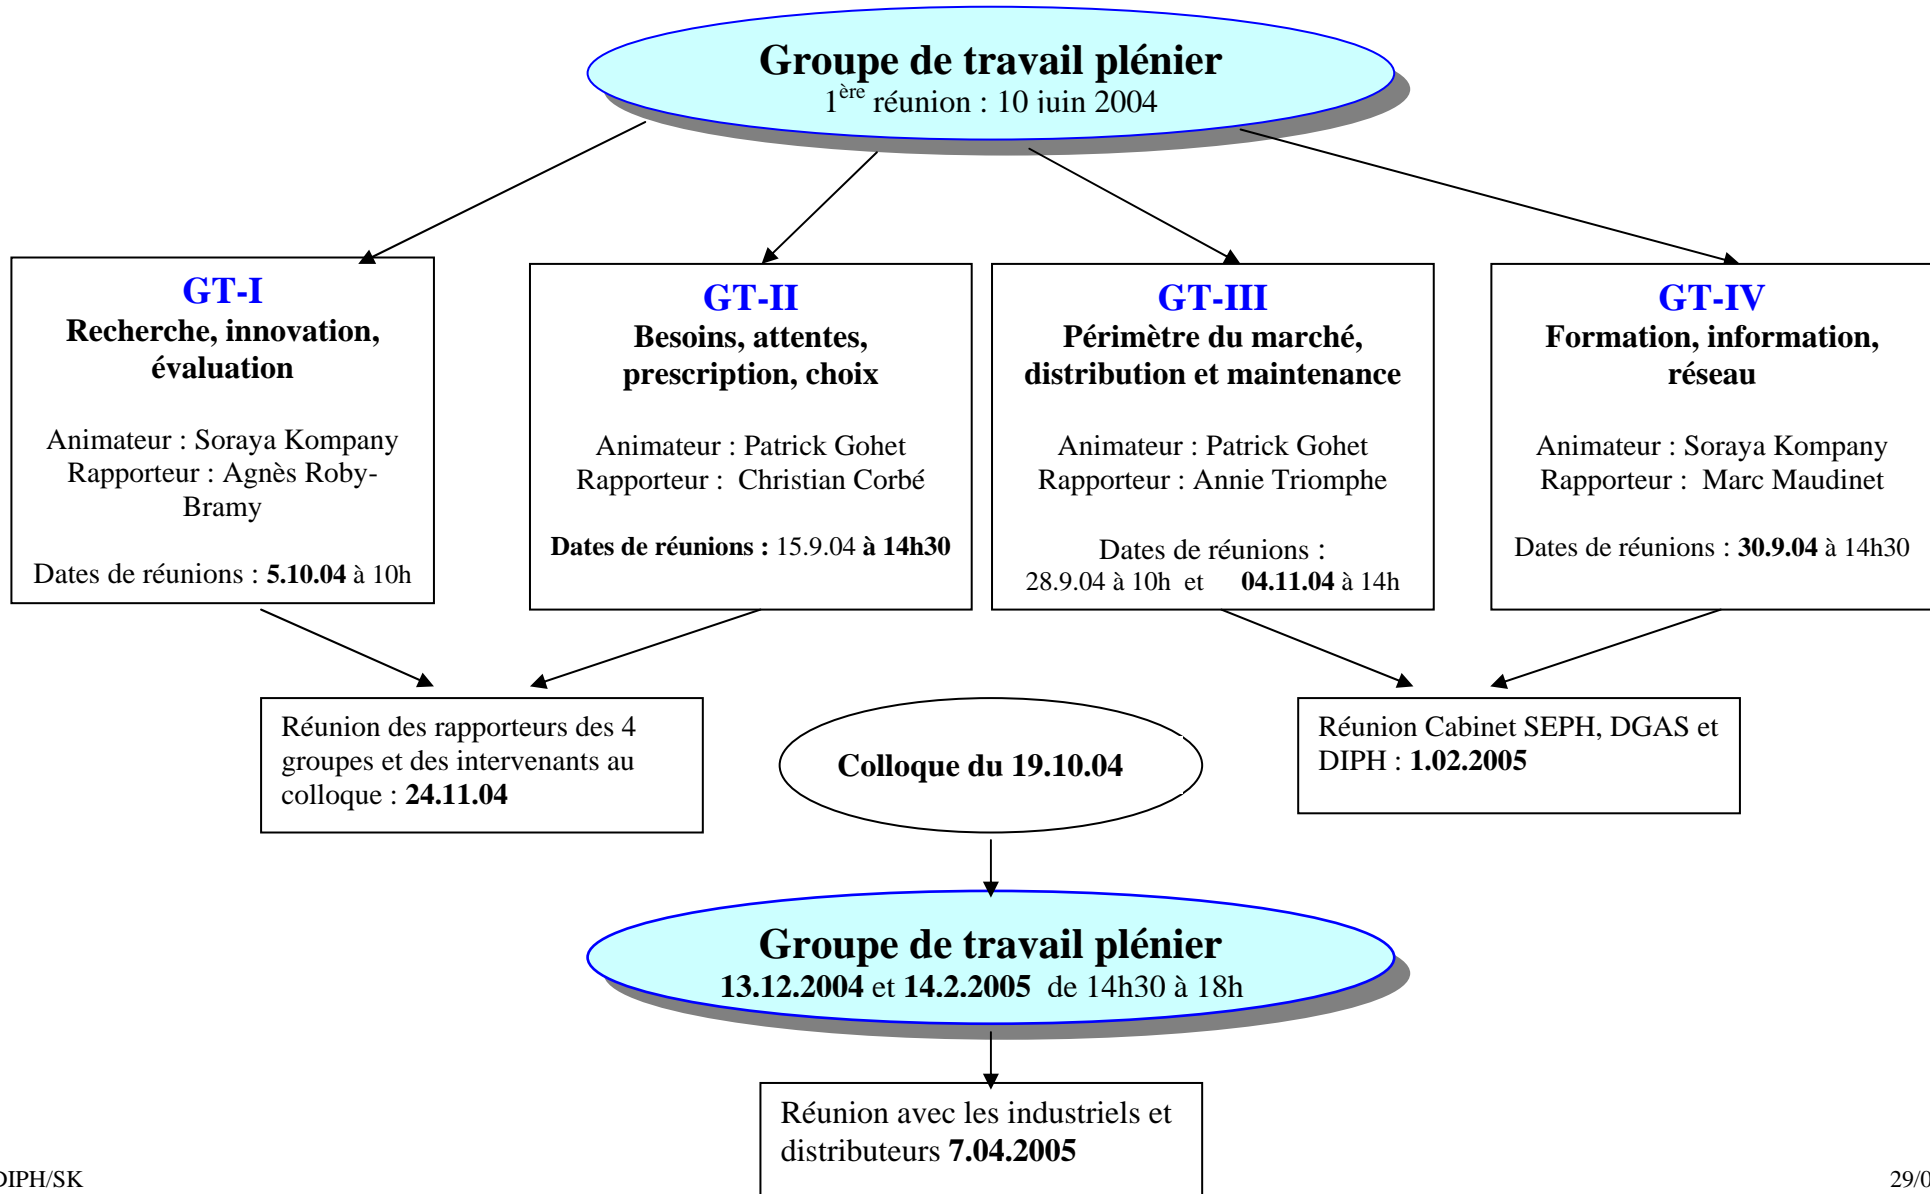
Groupe de travail plénier
$1^{ère}$ réunion : 10 iuin 2004

GT-I
Recherche, innovation, évaluation

Animateur : Soraya Kompany
Rapporteur : Agnès Roby-Bramy

Dates de réunions : **5.10.04** à 10h

GT-II
Besoins, attentes, prescription, choix

Animateur : Patrick Gohet
Rapporteur : Christian Corbé

**Dates de réunions :** 15.9.04 **à 14h30**

GT-III
Périmètre du marché, distribution et maintenance

Animateur : Patrick Gohet
Rapporteur : Annie Triomphe

Dates de réunions :
28.9.04 à 10h et **04.11.04** à 14h

GT-IV
Formation, information, réseau

Animateur : Soraya Kompany
Rapporteur : Marc Maudinet

Dates de réunions : **30.9.04** à 14h30

Réunion des rapporteurs des 4 groupes et des intervenants au colloque : **24.11.04**

Colloque du 19.10.04

Réunion Cabinet SEPH, DGAS et DIPH : **1.02.2005**

Groupe de travail plénier
**13.12.2004** et **14.2.2005** de 14h30 à 18h

Réunion avec les industriels et distributeurs **7.04.2005**

DIPH/SK

29/0